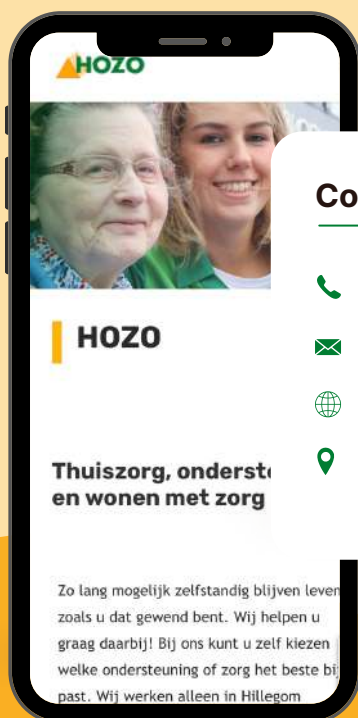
HOZO

Co

HOZO

Thuiszorg, onderst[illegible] en wonen met zorg

Zo lang mogelijk zelfstandig blijven leven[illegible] zoals u dat gewend bent. Wij helpen u graag daarbij! Bij ons kunt u zelf kiezen welke ondersteuning of zorg het beste bi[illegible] past. Wij werken alleen in Hillegom